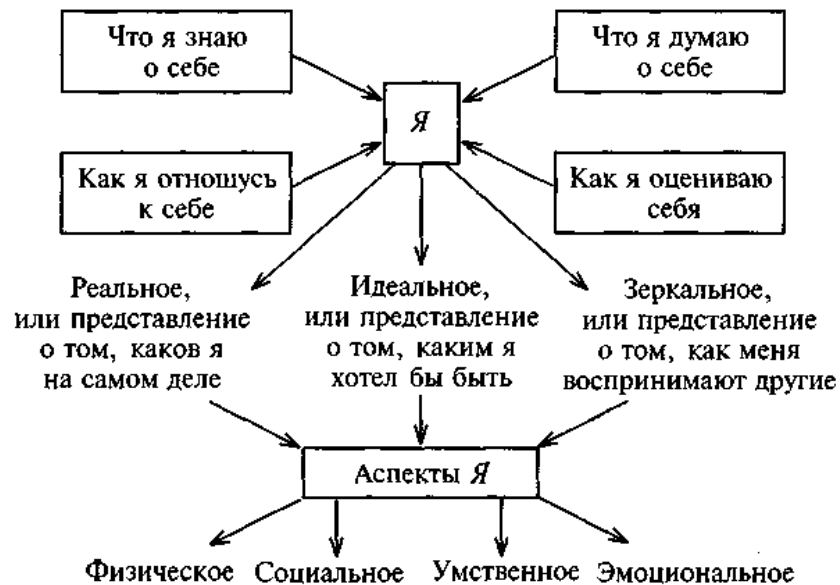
Что я знаю о себе

Что я думаю о себе

Я

Как я отношусь к себе

Как я оцениваю себя

Реальное, или представление о том, каков я на самом деле

Идеальное, или представление о том, каким я хотел бы быть

Зеркальное, или представление о том, как меня воспринимают другие

Аспекты Я

Физическое

Социальное

Умственное

Эмоциональное